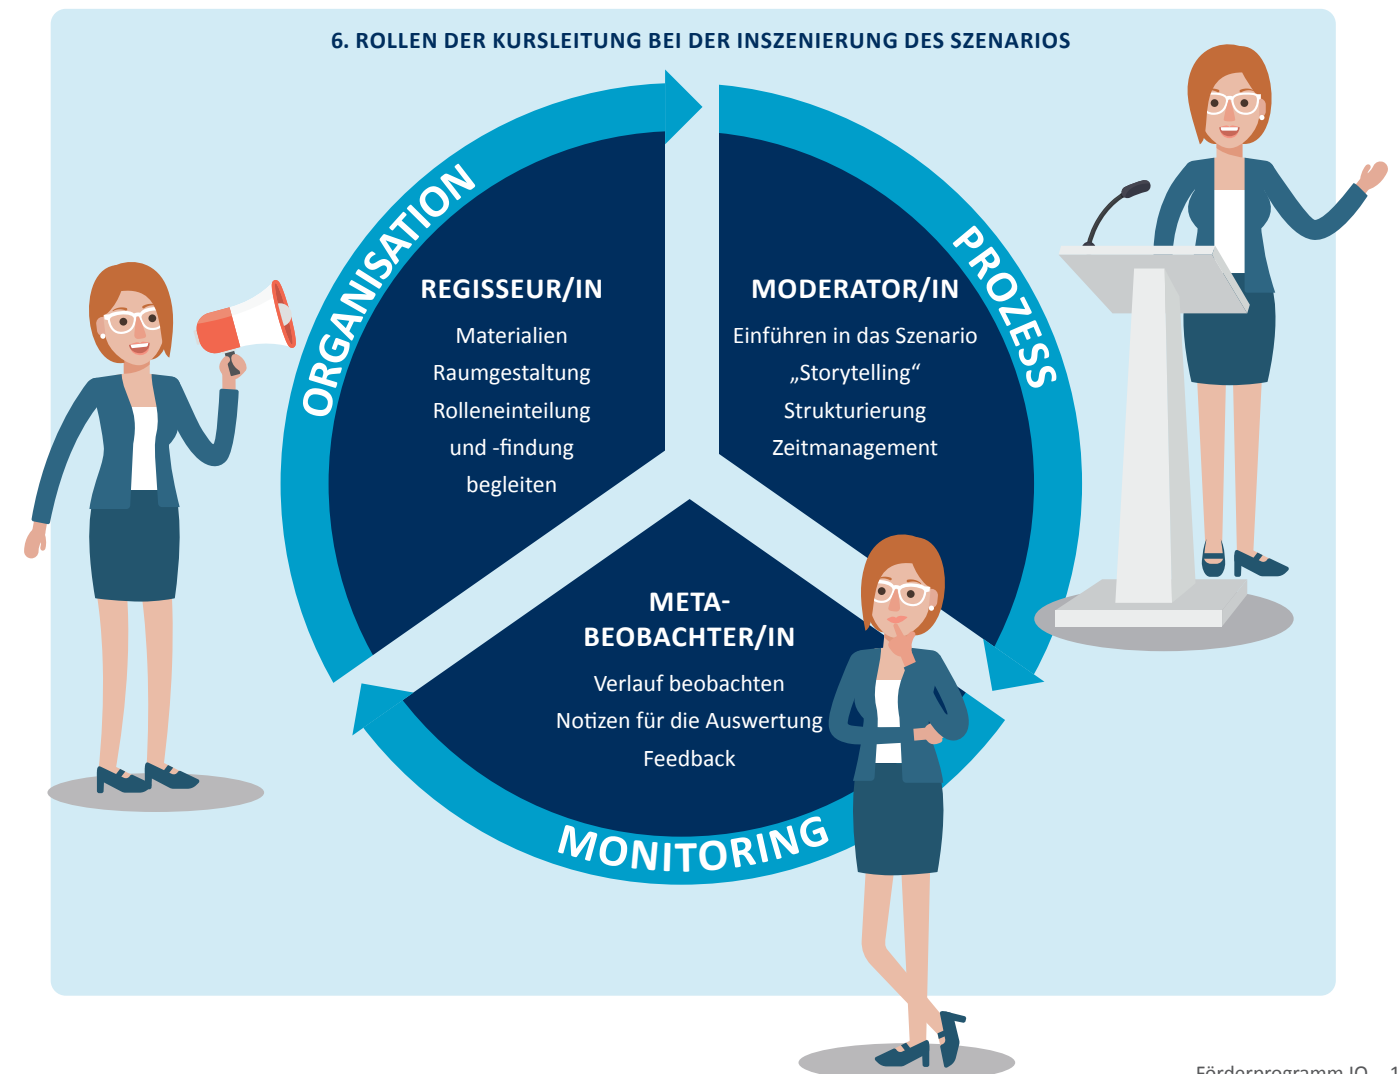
6. ROLLEN DER KURSLEITUNG BEI DER INSZENIERUNG DES SZENARIOS

ORGANISATION

REGISSEUR/IN
Materialien
Raumgestaltung
Rolleneinteilung
und -findung
begleiten

PROZESS

MODERATOR/IN
Einführen in das Szenario
„Storytelling“
Strukturierung
Zeitmanagement

META-
BEOBACHTER/IN
Verlauf beobachten
Notizen für die Auswertung
Feedback

MONITORING

Förderprogramm IQ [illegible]